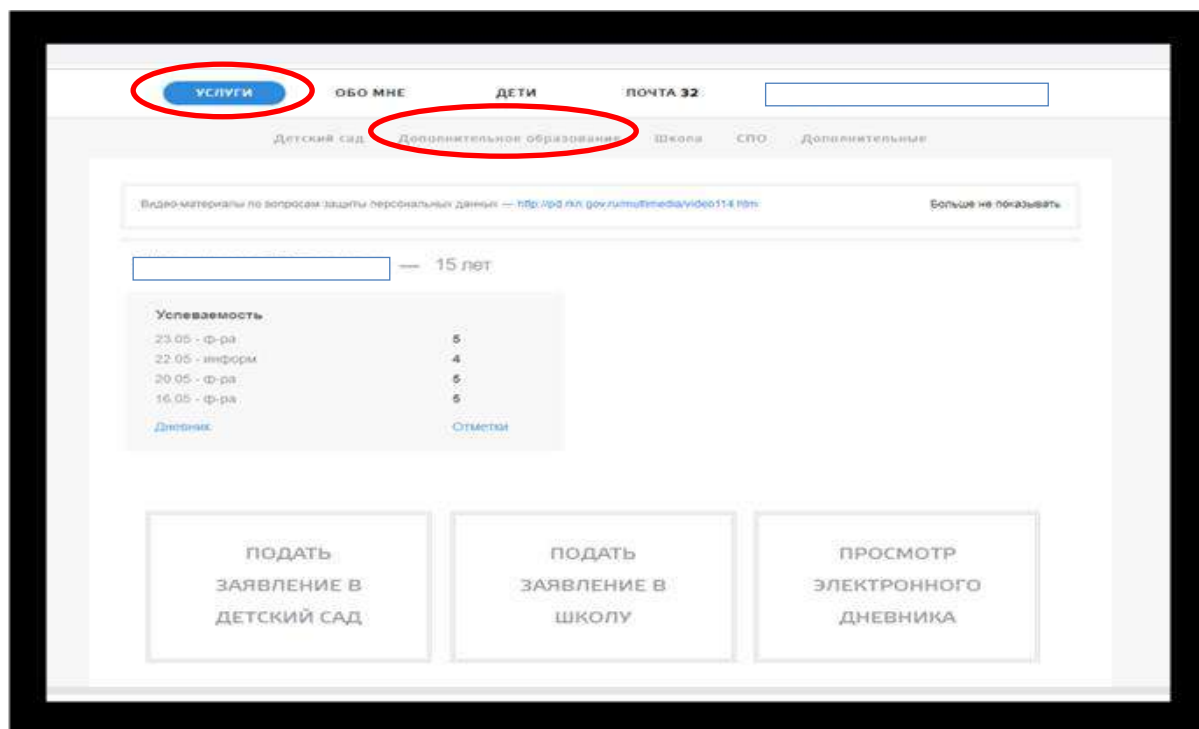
УСЛУГИ ОБО МНЕ ДЕТИ ПОЧТА 32

Детский сад Дополнительное образование Школа СПО Дополнительные

Видео-материалы по вопросам защиты персональных данных — http://pd.rkn.gov.ru/multimedia/video114.htm Больше не показывать

— 15 лет

Успеваемость

| | |
|---|---|
| 23.05 - ф-ра | 5 |
| 22.05 - информ | 4 |
| 20.05 - ф-ра | 5 |
| 16.05 - ф-ра | 5 |
| Дневник | Отметки |

ПОДАТЬ ЗАЯВЛЕНИЕ В ДЕТСКИЙ САД

ПОДАТЬ ЗАЯВЛЕНИЕ В ШКОЛУ

ПРОСМОТР ЭЛЕКТРОННОГО ДНЕВНИКА